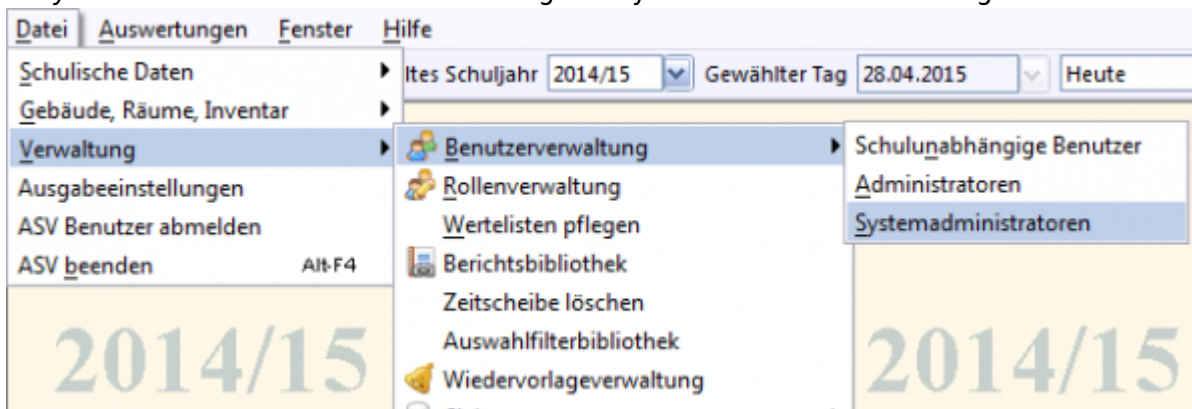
Datei Auswertungen Fenster Hilfe

Schulische Daten
Gebäude, Räume, Inventar
Verwaltung
Ausgabeeinstellungen
ASV Benutzer abmelden
ASV beenden Alt-F4

ltes Schuljahr 2014/15 Gewählter Tag 28.04.2015 Heute

Benutzerverwaltung
Rollenverwaltung
Wertelisten pflegen
Berichtsbibliothek
Zeitscheibe löschen
Auswahlfilterbibliothek
Wiedervorlageverwaltung

Schulunabhängige Benutzer
Administratoren
Systemadministratoren

2014/15

2014/15